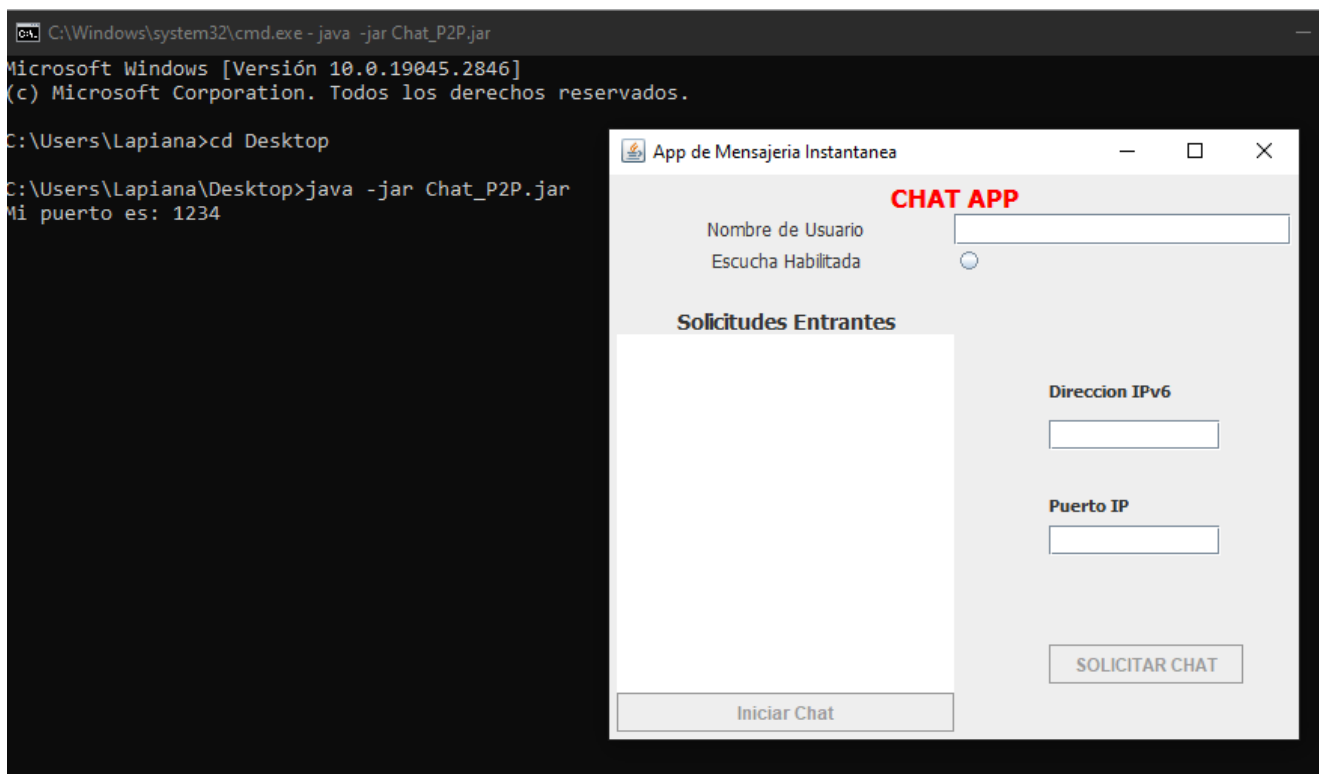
C:\Windows\system32\cmd.exe - java -jar Chat_P2P.jar

Microsoft Windows [Versión 10.0.19045.2846]
(c) Microsoft Corporation. Todos los derechos reservados.

C:\Users\Lapiana>cd Desktop

C:\Users\Lapiana\Desktop>java -jar Chat_P2P.jar
Mi puerto es: 1234

App de Mensajeria Instantanea

CHAT APP

Nombre de Usuario

Escucha Habilitada

Solicitudes Entrantes

Direccion IPv6

Puerto IP

SOLICITAR CHAT

Iniciar Chat